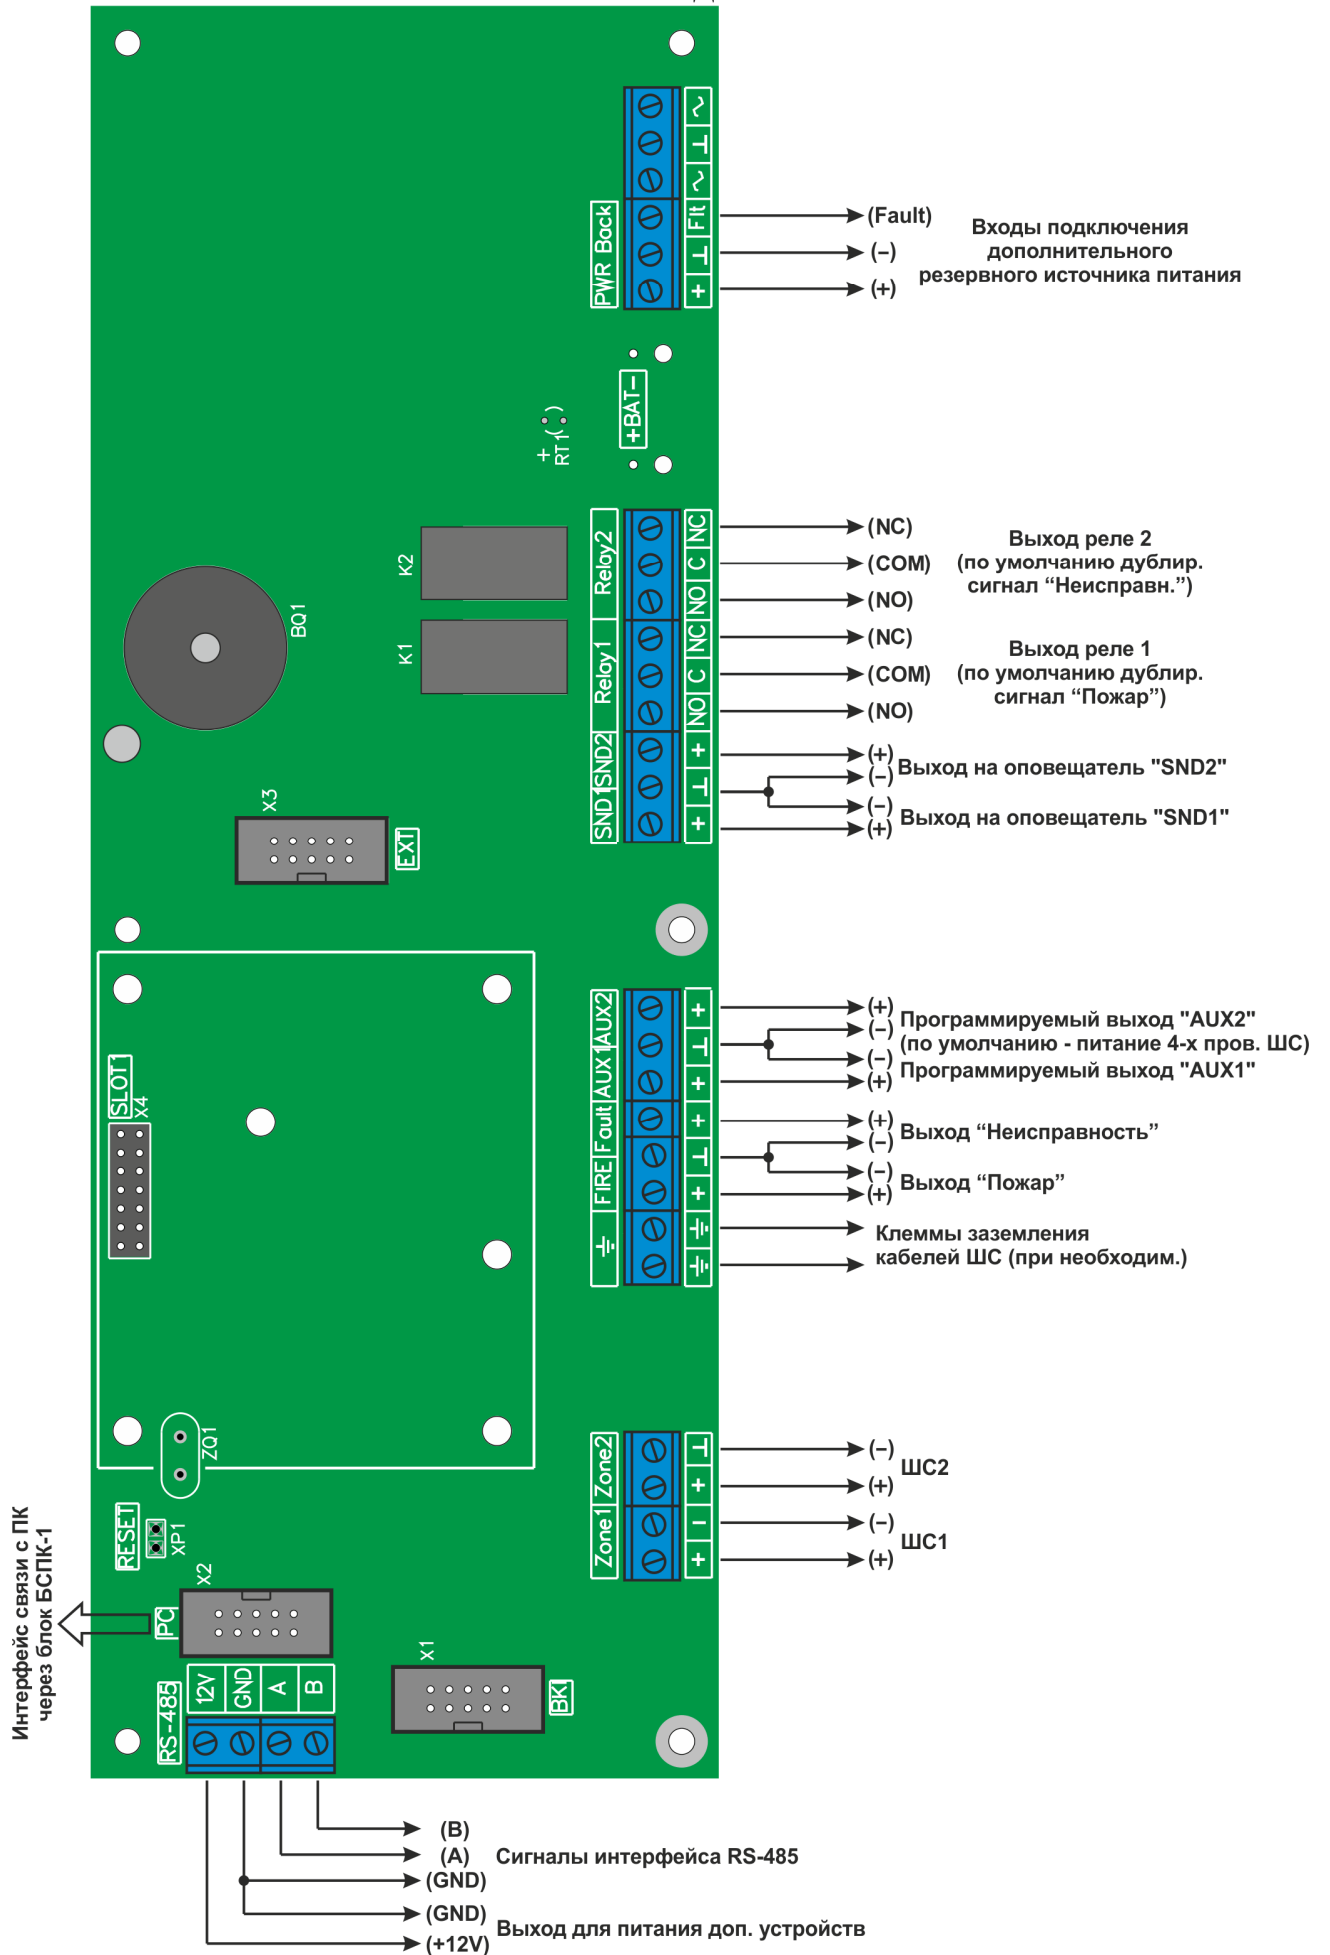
PWR Back
~
⊥
~
Flt
⊥
+
(Fault)
(–)
(+)
Входы подключения дополнительного резервного источника питания

+BAT–
+ RT1

K2
K1
BQ1
Relay2
Relay1
SND2
SND1
NC
C
NO
NC
C
NO
+
⊥
+
(NC)
(COM)
(NO)
Выход реле 2 (по умолчанию дублир. сигнал “Неисправн.”)
(NC)
(COM)
(NO)
Выход реле 1 (по умолчанию дублир. сигнал “Пожар”)
(+)
(–)
Выход на оповещатель "SND2"
(–)
(+)
Выход на оповещатель "SND1"

X3
EXT

SLOT1
X4
AUX2
AUX1
Fault
FIRE
+
⊥
+
+
⊥
+
(+)
(–)
Программируемый выход "AUX2" (по умолчанию - питание 4-х пров. ШС)
(–)
(+)
Программируемый выход "AUX1"
(+)
(–)
Выход “Неисправность”
(–)
(+)
Выход “Пожар”
Клеммы заземления кабелей ШС (при необходим.)

ZQ1
Zone2
Zone1
⊥
+
–
+
(–)
(+)
ШС2
(–)
(+)
ШС1

RESET
XP1
X2
PC
Интерфейс связи с ПК через блок БСПК-1
RS-485
12V
GND
A
B
X1
BK

(B)
(A)
Сигналы интерфейса RS-485
(GND)
(GND)
(+12V)
Выход для питания доп. устройств